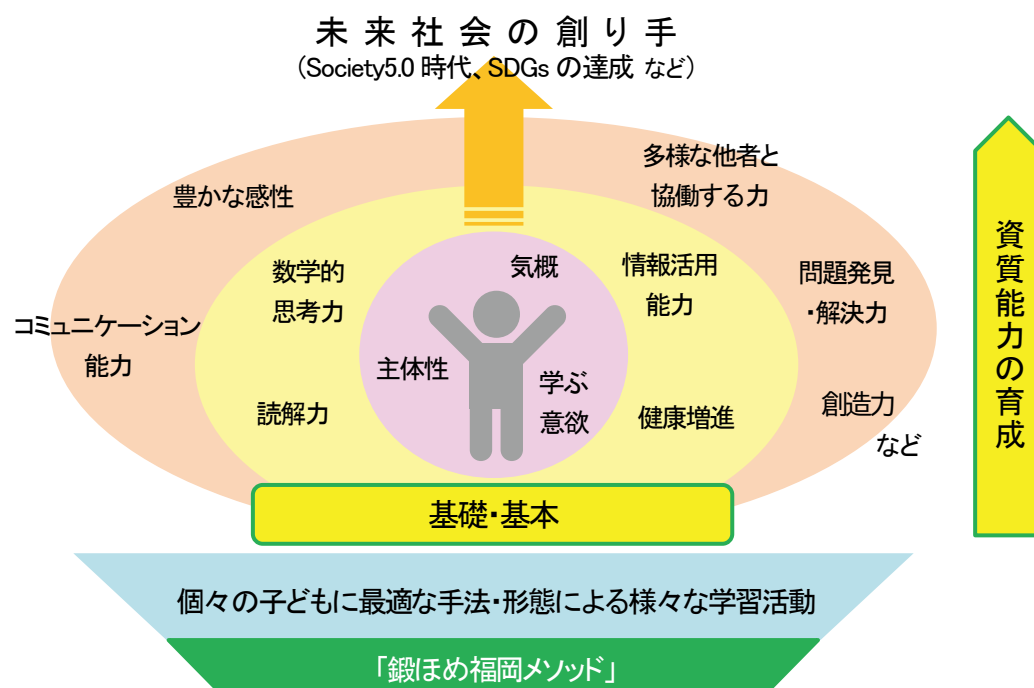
未来社会の創り手
（Society5.0 時代、SDGs の達成 など）

豊かな感性

多様な他者と協働する力

コミュニケーション能力

問題発見・解決力

創造力

など

数学的思考力

情報活用能力

読解力

健康増進

気概

主体性

学ぶ意欲

基礎・基本

資質能力の育成

個々の子どもに最適な手法・形態による様々な学習活動

「鍛ほめ福岡メソッド」